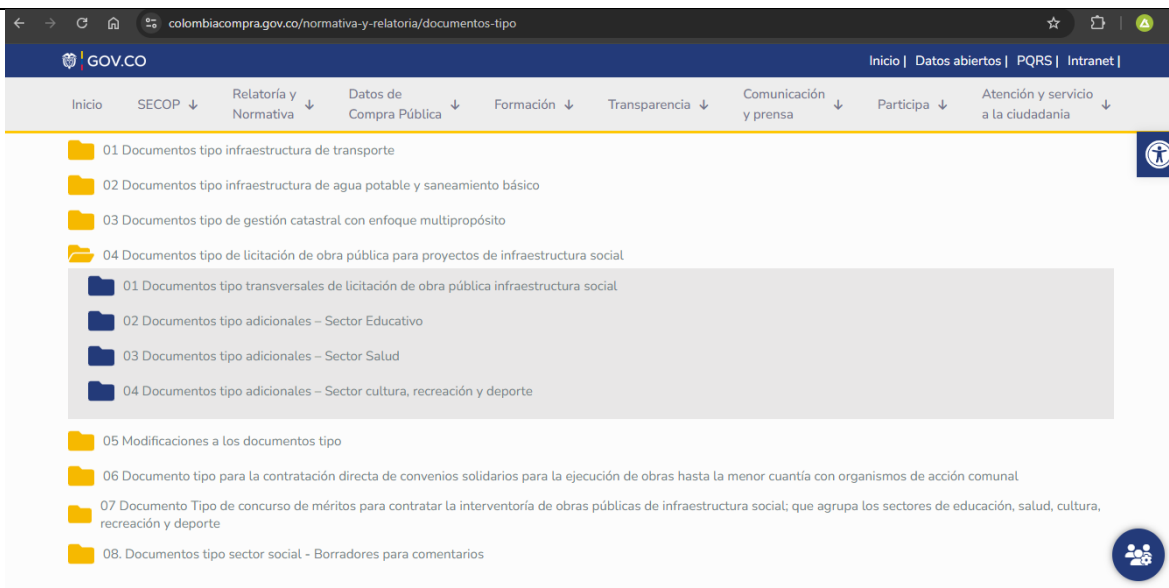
colombiacompra.gov.co/normativa-y-relatoria/documentos-tipo

GOV.CO

Inicio | Datos abiertos | PQRS | Intranet |

Inicio SECOP ↓ Relatoría y Normativa ↓ Datos de Compra Pública ↓ Formación ↓ Transparencia ↓ Comunicación y prensa ↓ Participa ↓ Atención y servicio a la ciudadania ↓

01 Documentos tipo infraestructura de transporte

02 Documentos tipo infraestructura de agua potable y saneamiento básico

03 Documentos tipo de gestión catastral con enfoque multipropósito

04 Documentos tipo de licitación de obra pública para proyectos de infraestructura social

01 Documentos tipo transversales de licitación de obra pública infraestructura social

02 Documentos tipo adicionales – Sector Educativo

03 Documentos tipo adicionales – Sector Salud

04 Documentos tipo adicionales – Sector cultura, recreación y deporte

05 Modificaciones a los documentos tipo

06 Documento tipo para la contratación directa de convenios solidarios para la ejecución de obras hasta la menor cuantía con organismos de acción comunal

07 Documento Tipo de concurso de méritos para contratar la interventoría de obras públicas de infraestructura social; que agrupa los sectores de educación, salud, cultura, recreación y deporte

08. Documentos tipo sector social - Borradores para comentarios